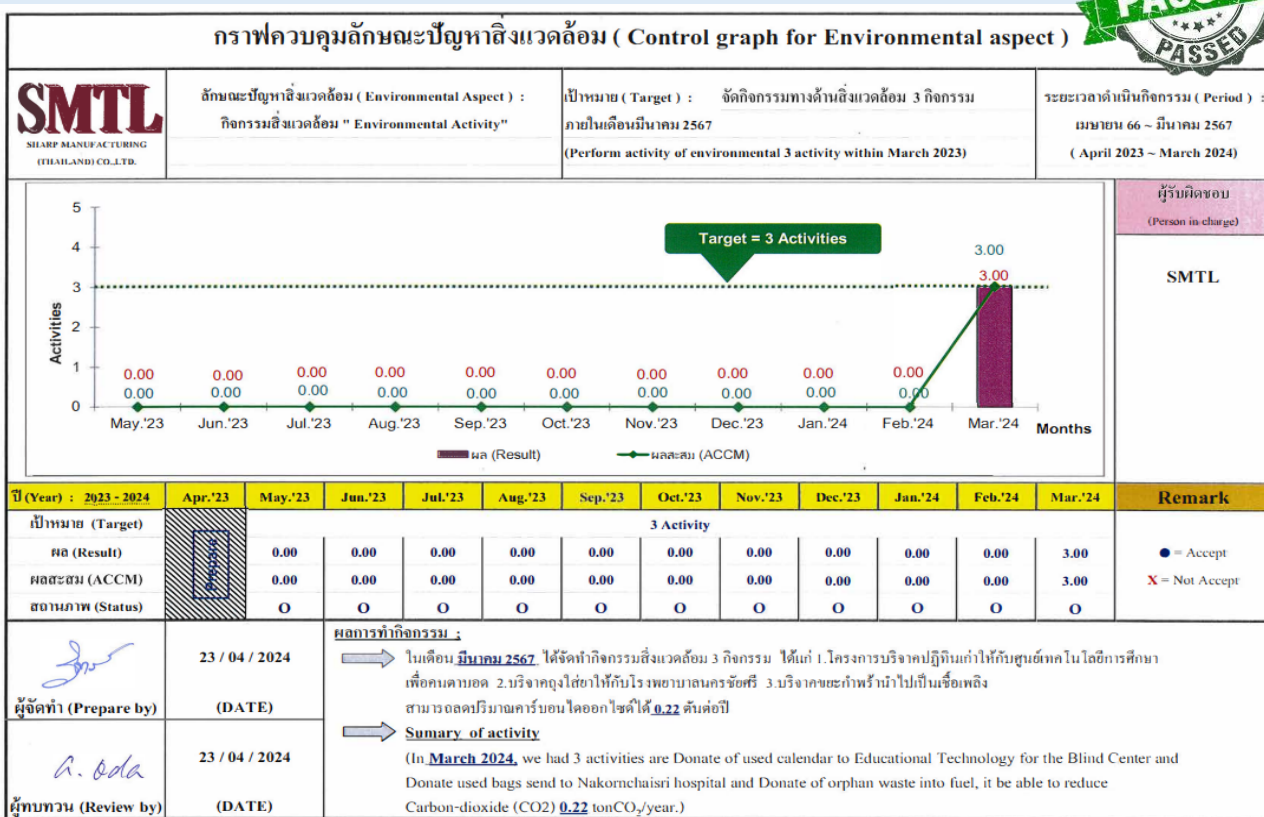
กราฟควบคุมลักษณะปัญหาสิ่งแวดล้อม ( Control graph for Environmental aspect )

PASSED

SMTL
SHARP MANUFACTURING (THAILAND) CO.,LTD.

ลักษณะปัญหาสิ่งแวดล้อม ( Environmental Aspect ) : กิจกรรมสิ่งแวดล้อม " Environmental Activity"

เป้าหมาย ( Target ) : จัดกิจกรรมทางด้านสิ่งแวดล้อม 3 กิจกรรม ภายในเดือนมีนาคม 2567 (Perform activity of environmental 3 activity within March 2023)

ระยะเวลาดำเนินกิจกรรม ( Period ) : เมษายน 66 ~ มีนาคม 2567 ( April 2023 ~ March 2024)

Target = 3 Activities

Activities
5
4
3
2
1
0
0.00 0.00 0.00 0.00 0.00 0.00 0.00 0.00 0.00 0.00 3.00
0.00 0.00 0.00 0.00 0.00 0.00 0.00 0.00 0.00 0.00 3.00
May.'23 Jun.'23 Jul.'23 Aug.'23 Sep.'23 Oct.'23 Nov.'23 Dec.'23 Jan.'24 Feb.'24 Mar.'24 Months
ผล (Result) ผลสะสม (ACCM)

ผู้รับผิดชอบ (Person in charge)
SMTL

| ปี (Year) : 2023 - 2024 | Apr.'23 | May.'23 | Jun.'23 | Jul.'23 | Aug.'23 | Sep.'23 | Oct.'23 | Nov.'23 | Dec.'23 | Jan.'24 | Feb.'24 | Mar.'24 | Remark |
|---|---|---|---|---|---|---|---|---|---|---|---|---|---|
| เป้าหมาย (Target) | Prepare | 3 Activity | | | | | | | | | | | |
| ผล (Result) | | 0.00 | 0.00 | 0.00 | 0.00 | 0.00 | 0.00 | 0.00 | 0.00 | 0.00 | 0.00 | 3.00 | ● = Accept |
| ผลสะสม (ACCM) | | 0.00 | 0.00 | 0.00 | 0.00 | 0.00 | 0.00 | 0.00 | 0.00 | 0.00 | 0.00 | 3.00 | X = Not Accept |
| สถานภาพ (Status) | | O | O | O | O | O | O | O | O | O | O | O | |

ผู้จัดทำ (Prepare by) 23 / 04 / 2024 (DATE)
ผู้ทบทวน (Review by) A. Oda 23 / 04 / 2024 (DATE)

ผลการทำกิจกรรม :
ในเดือน มีนาคม 2567 ได้จัดทำกิจกรรมสิ่งแวดล้อม 3 กิจกรรม ได้แก่ 1.โครงการบริจาคปฏิทินเก่าให้กับศูนย์เทคโนโลยีการศึกษาเพื่อคนตาบอด 2.บริจาคถุงใส่ยาให้กับโรงพยาบาลนครชัยศรี 3.บริจาคขยะกำพร้านำไปเป็นเชื้อเพลิง สามารถลดปริมาณคาร์บอนไดออกไซด์ได้ 0.22 ตันต่อปี

Summary of activity
(In March 2024, we had 3 activities are Donate of used calendar to Educational Technology for the Blind Center and Donate used bags send to Nakornchaisri hospital and Donate of orphan waste into fuel, it be able to reduce Carbon-dioxide (CO2) 0.22 ton$CO_2$/year.)